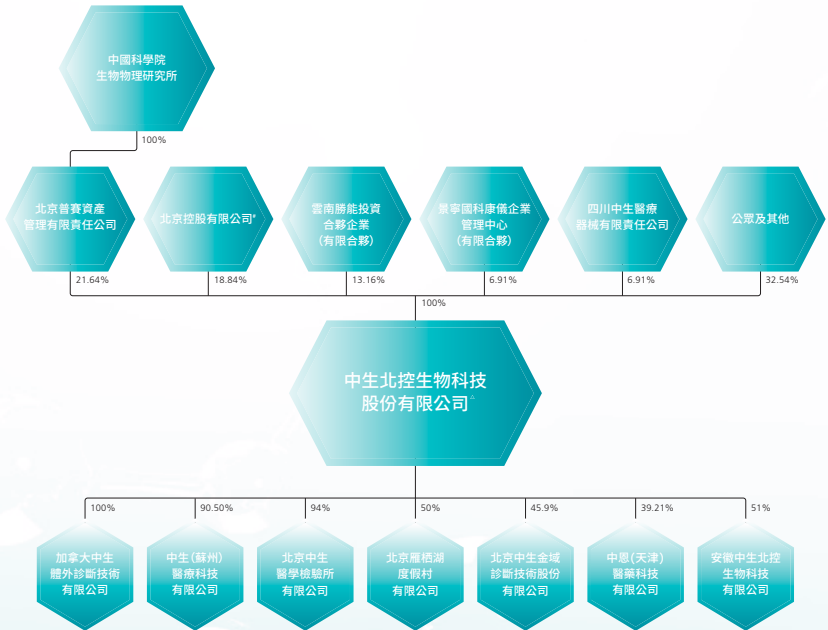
中國科學院
生物物理研究所

100%

北京普賽資產
管理有限責任公司

北京控股有限公司#

雲南勝能投資
合夥企業
(有限合夥)

景寧國科康儀企業
管理中心
(有限合夥)

四川中生醫療
器械有限責任公司

公眾及其他

21.64%

18.84%

13.16%

6.91%

6.91%

32.54%

100%

中生北控生物科技
股份有限公司^

100%

90.50%

94%

50%

45.9%

39.21%

51%

加拿大中生
體外診斷技術
有限公司

中生(蘇州)
醫療科技
有限公司

北京中生
醫學檢驗所
有限公司

北京雁栖湖
度假村
有限公司

北京中生金域
診斷技術股份
有限公司

中恩(天津)
醫藥科技
有限公司

安徽中生北控
生物科技
有限公司